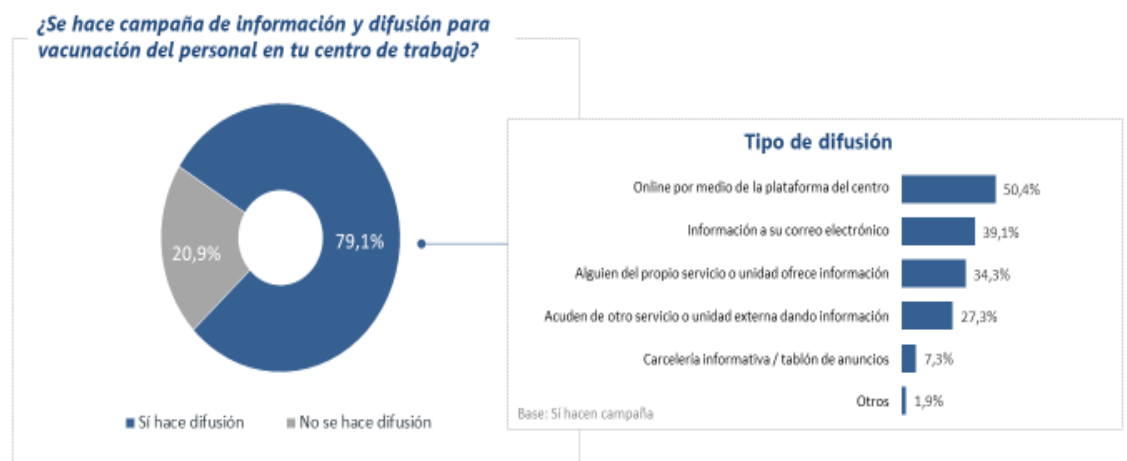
¿Se hace campaña de información y difusión para vacunación del personal en tu centro de trabajo?

20,9%

79,1%

■ Sí hace difusión ■ No se hace difusión

Tipo de difusión

Online por medio de la plataforma del centro 50,4%

Información a su correo electrónico 39,1%

Alguien del propio servicio o unidad ofrece información 34,3%

Acuden de otro servicio o unidad externa dando información 27,3%

Carcelería informativa / tablón de anuncios 7,3%

Otros 1,9%

Base: Sí hacen campaña